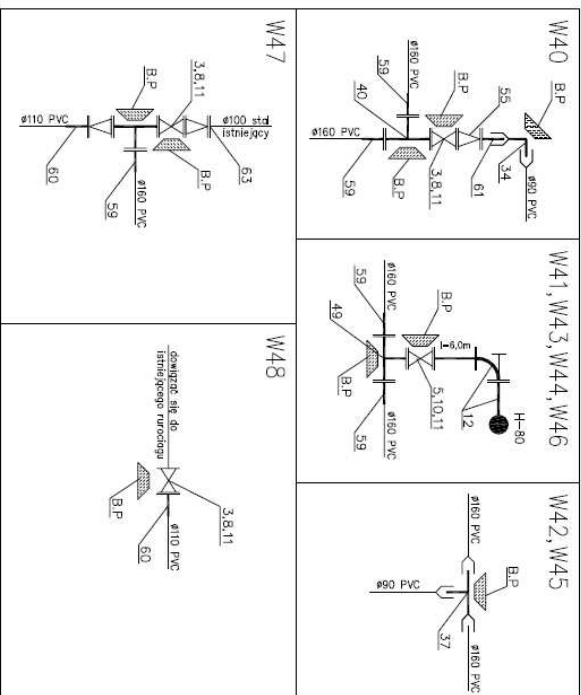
W47

B.P

3,8,11

ø110 PVC

ø100 stal istniejący

B.P

60

59

ø160 PVC

63

W48

dowiązać się do istniejącego rurociągu

B.P

3,8,11

ø110 PVC

60

W40

ø160 PVC

59

B.P

55

B.P

40

ø160 PVC

59

B.P

3,8,11

61

34

ø90 PVC

W41,W43,W44,W46

ø160 PVC

59

B.P

49

l=6,0m

B.P

5,10,11

ø160 PVC

59

12

H-80

W42,W45

ø160 PVC

B.P

ø90 PVC

37

ø160 PVC